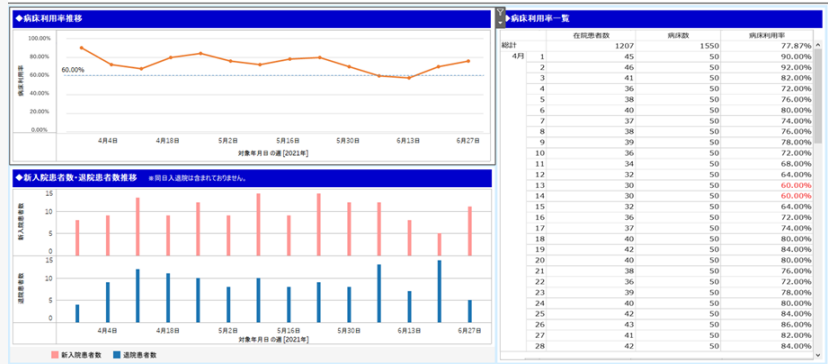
◆病床利用率推移

100.00%
80.00%
60.00%
40.00%
20.00%
0.00%

病床利用率

60.00%

4月4日 4月18日 5月2日 5月16日 5月30日 6月13日 6月27日

対象年月日 の週 [2021年]

◆新入院患者数・退院患者数推移 ※同日入退院は含まれておりません。

新入院患者数
15
10
5
0

退院患者数
15
10
5
0

4月4日 4月18日 5月2日 5月16日 5月30日 6月13日 6月27日

対象年月日 の週 [2021年]

新入院患者数 退院患者数

◆病床利用率一覧

| | | 在院患者数 | 病床数 | 病床利用率 |
|---|---|---|---|---|
| 総計 | | 1207 | 1550 | 77.87% |
| 4月 | 1 | 45 | 50 | 90.00% |
| | 2 | 46 | 50 | 92.00% |
| | 3 | 41 | 50 | 82.00% |
| | 4 | 36 | 50 | 72.00% |
| | 5 | 38 | 50 | 76.00% |
| | 6 | 40 | 50 | 80.00% |
| | 7 | 37 | 50 | 74.00% |
| | 8 | 38 | 50 | 76.00% |
| | 9 | 39 | 50 | 78.00% |
| | 10 | 36 | 50 | 72.00% |
| | 11 | 34 | 50 | 68.00% |
| | 12 | 32 | 50 | 64.00% |
| | 13 | 30 | 50 | 60.00% |
| | 14 | 30 | 50 | 60.00% |
| | 15 | 32 | 50 | 64.00% |
| | 16 | 36 | 50 | 72.00% |
| | 17 | 37 | 50 | 74.00% |
| | 18 | 40 | 50 | 80.00% |
| | 19 | 42 | 50 | 84.00% |
| | 20 | 40 | 50 | 80.00% |
| | 21 | 38 | 50 | 76.00% |
| | 22 | 36 | 50 | 72.00% |
| | 23 | 39 | 50 | 78.00% |
| | 24 | 40 | 50 | 80.00% |
| | 25 | 42 | 50 | 84.00% |
| | 26 | 43 | 50 | 86.00% |
| | 27 | 41 | 50 | 82.00% |
| | 28 | 42 | 50 | 84.00% |